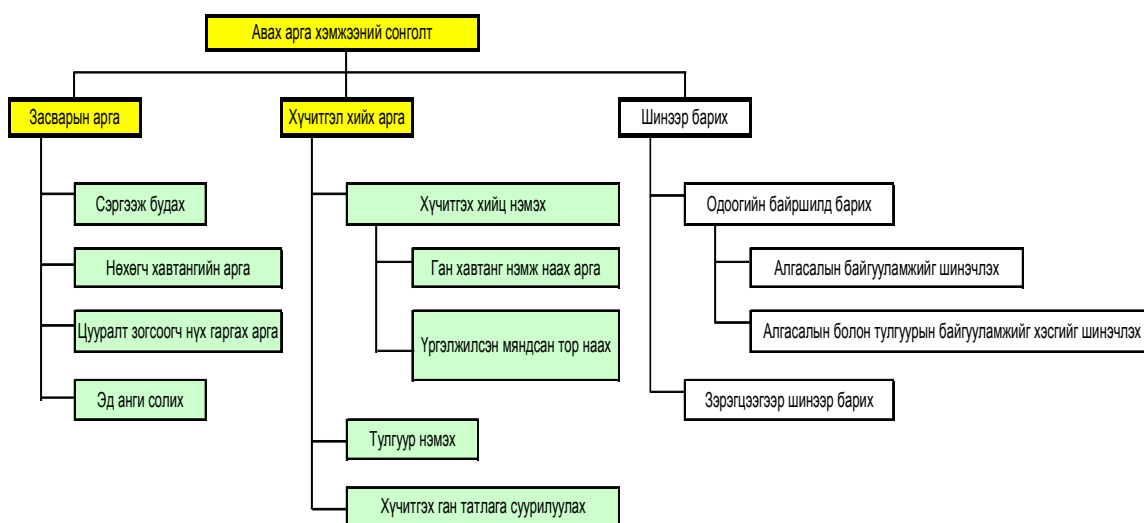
Авах арга хэмжээний сонголт

Засварын арга

Сэргээж будах

Нөхөгч хавтангийн арга

Цуурал зогсоогч нүх гаргах арга

Эд анги солих

Хүчитгэл хийх арга

Хүчитгэх хийц нэмэх

Ган хавтанг нэмж наах арга

Үргэлжилсэн мяндсан тор наах

Тулгуур нэмэх

Хүчитгэх ган татлага суурилуулах

Шинээр барих

Одоогийн байршилд барих

Алгасалын байгууламжийг шинэчлэх

Алгасалын болон тулгуурын байгууламжийг хэсгийг шинэчлэх

Зэрэгцээгээр шинээр барих